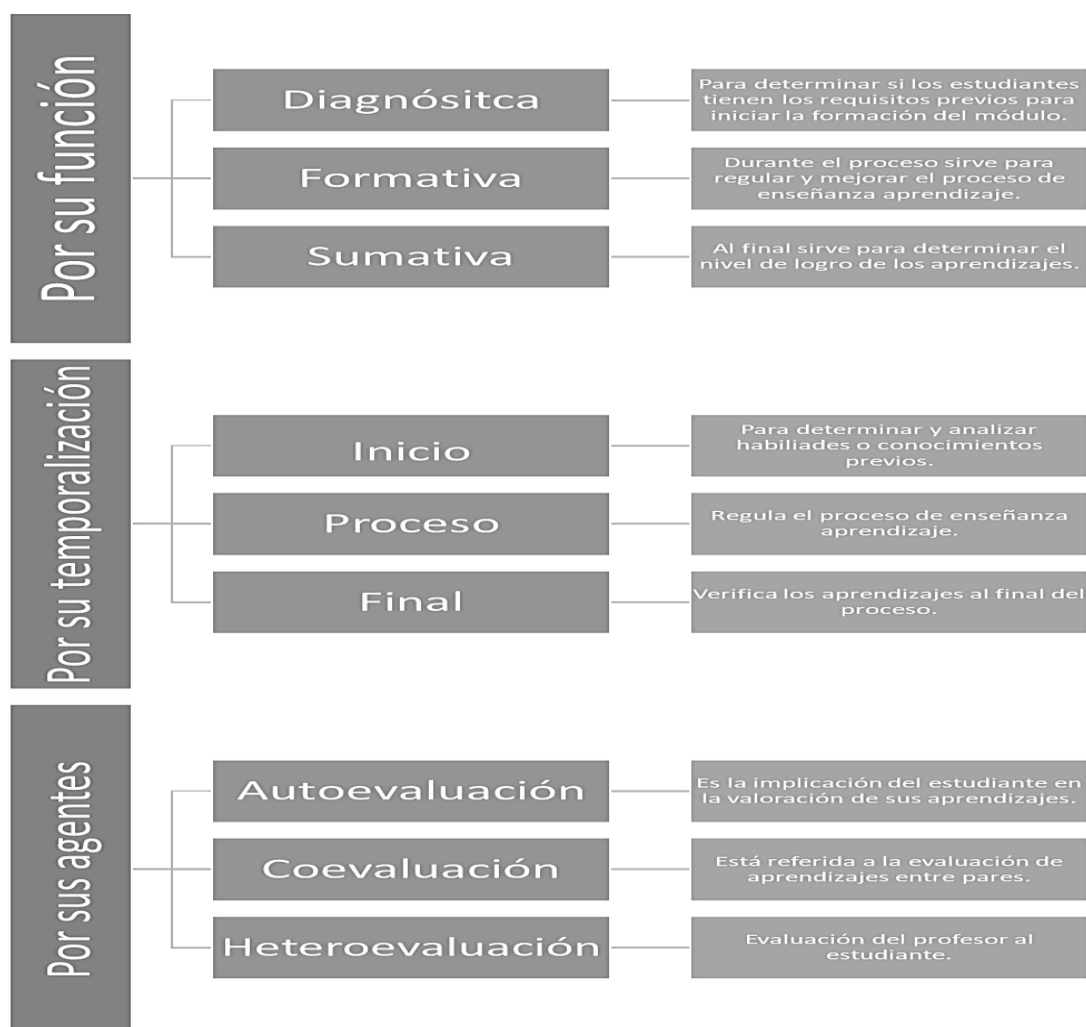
Por su función

Diagnósitca

Para determinar si los estudiantes tienen los requisitos previos para iniciar la formación del módulo.

Formativa

Durante el proceso sirve para regular y mejorar el proceso de enseñanza aprendizaje.

Sumativa

Al final sirve para determinar el nivel de logro de los aprendizajes.

Por su temporalización

Inicio

Para determinar y analizar habiliades o conocimientos previos.

Proceso

Regula el proceso de enseñanza aprendizaje.

Final

Verifica los aprendizajes al final del proceso.

Por sus agentes

Autoevaluación

Es la implicación del estudiante en la valoración de sus aprendizajes.

Coevaluación

Está referida a la evaluación de aprendizajes entre pares.

Heteroevaluación

Evaluación del profesor al estudiante.